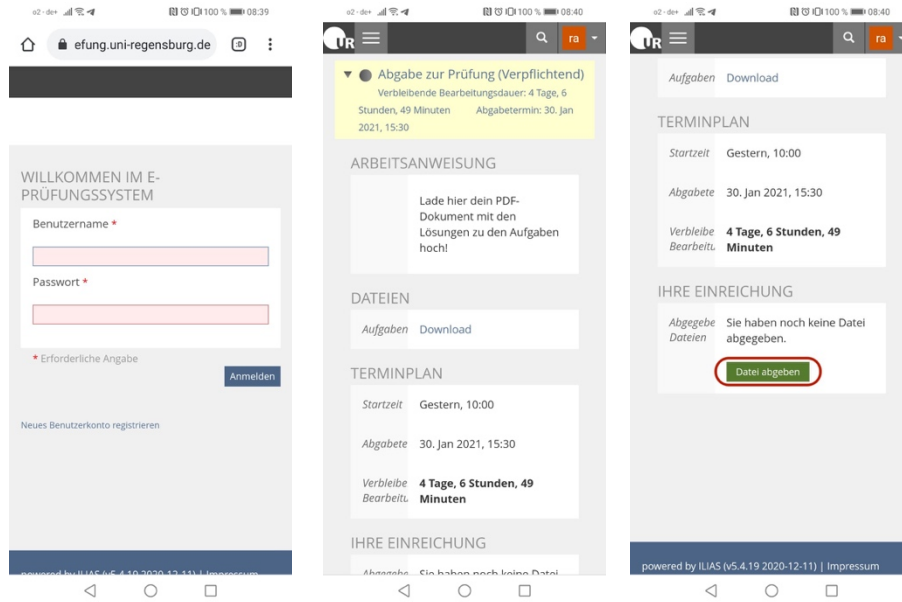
o2 - de+ 100 % 08:39

efung.uni-regensburg.de

WILLKOMMEN IM E-PRÜFUNGSSYSTEM

Benutzername *

Passwort *

* Erforderliche Angabe

Anmelden

Neues Benutzerkonto registrieren

powered by ILIAS (v5.4.19 2020-12-11) | Impressum

o2 - de+ 100 % 08:40

UR

ra

Abgabe zur Prüfung (Verpflichtend)
Verbleibende Bearbeitungsdauer: 4 Tage, 6 Stunden, 49 Minuten Abgabetermin: 30. Jan 2021, 15:30

ARBEITSANWEISUNG

Lade hier dein PDF-Dokument mit den Lösungen zu den Aufgaben hoch!

DATEIEN

Aufgaben Download

TERMINPLAN

Startzeit Gestern, 10:00

Abgabete 30. Jan 2021, 15:30

Verbleibe Bearbeitu 4 Tage, 6 Stunden, 49 Minuten

IHRE EINREICHUNG

Abgegebe Sie haben noch keine Datei

o2 - de+ 100 % 08:40

UR

ra

Aufgaben Download

TERMINPLAN

Startzeit Gestern, 10:00

Abgabete 30. Jan 2021, 15:30

Verbleibe Bearbeitu 4 Tage, 6 Stunden, 49 Minuten

IHRE EINREICHUNG

Abgegebe Dateien Sie haben noch keine Datei abgegeben.

Datei abgeben

powered by ILIAS (v5.4.19 2020-12-11) | Impressum